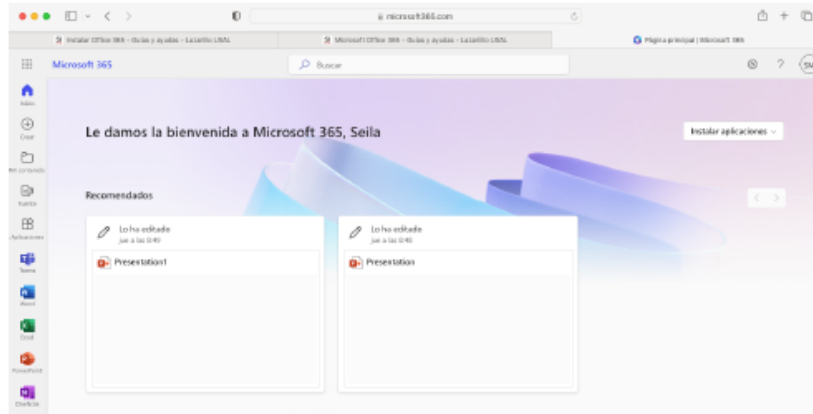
microsoft365.com

Instalar Office 365 - Guías y ayudas - LaLaHo LSVL

Microsoft Office 365 - Guías y ayudas - LaLaHo LSVL

Página principal | Microsoft 365

Microsoft 365

Buscar

SV

Inicio

Crear

Mi contenido

Fuente

Aplicaciones

Teams

Word

Excel

PowerPoint

OneNote

Le damos la bienvenida a Microsoft 365, Seila

Instalar aplicaciones

Recomendados

Lo ha editado
jue a las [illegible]

Presentation1

Lo ha editado
jue a las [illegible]

Presentation